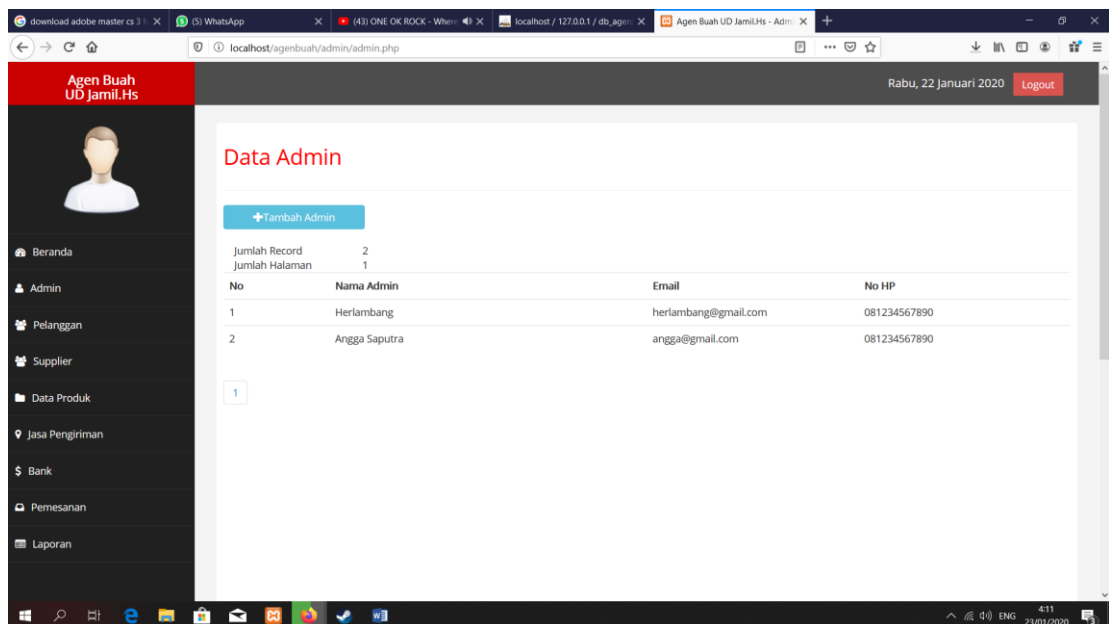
download adobe master cs 3 f ✕ (5) WhatsApp ✕ (43) ONE OK ROCK - Wher ✕ localhost / 127.0.0.1 / db_agen ✕ Agen Buah UD Jamil.Hs - Adm ✕ +

localhost/agenbuah/admin/admin.php

Agen Buah UD Jamil.Hs

Rabu, 22 Januari 2020 Logout

Data Admin

+Tambah Admin

Jumlah Record 2
Jumlah Halaman 1

| No | Nama Admin | Email | No HP |
|---|---|---|---|
| 1 | Herlambang | herlambang@gmail.com | 081234567890 |
| 2 | Angga Saputra | angga@gmail.com | 081234567890 |

1

Beranda
Admin
Pelanggan
Supplier
Data Produk
Jasa Pengiriman
$ Bank
Pemesanan
Laporan

ENG 4:11 23/01/2020